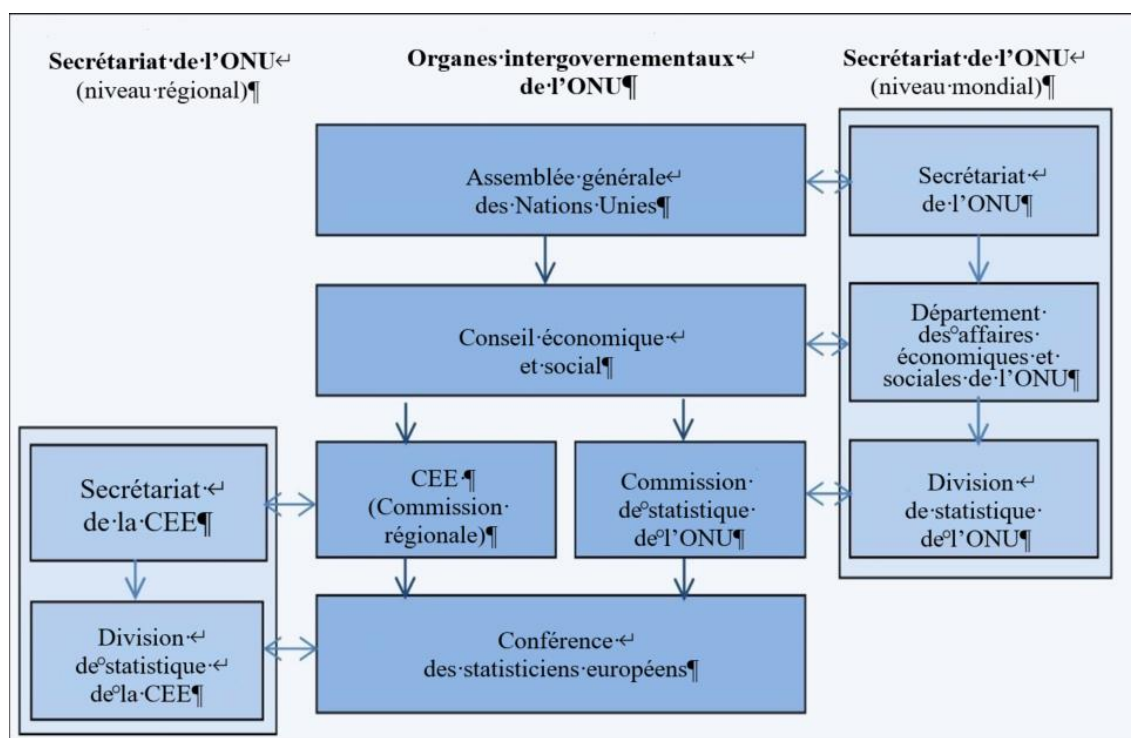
Secrétariat·de·l'ONU↵
(niveau·régional)¶

Organes·intergouvernementaux·↵
de·l'ONU¶

Secrétariat·de·l'ONU↵
(niveau·mondial)¶

Assemblée·générale↵
des·Nations·Unies¶

Secrétariat·↵
de·l'ONU¶

Conseil·économique·↵
et·social¶

Département·
des°affaires·
économiques·et·
sociales·de·l'ONU¶

Secrétariat·↵
de·la·CEE¶

CEE·¶
(Commission·
régionale)¶

Commission·
de°statistique·
de°l'ONU¶

Division·↵
de·statistique·
de°l'ONU¶

Division·↵
de°statistique·↵
de°la·CEE¶

Conférence·↵
des·statisticiens·européens¶